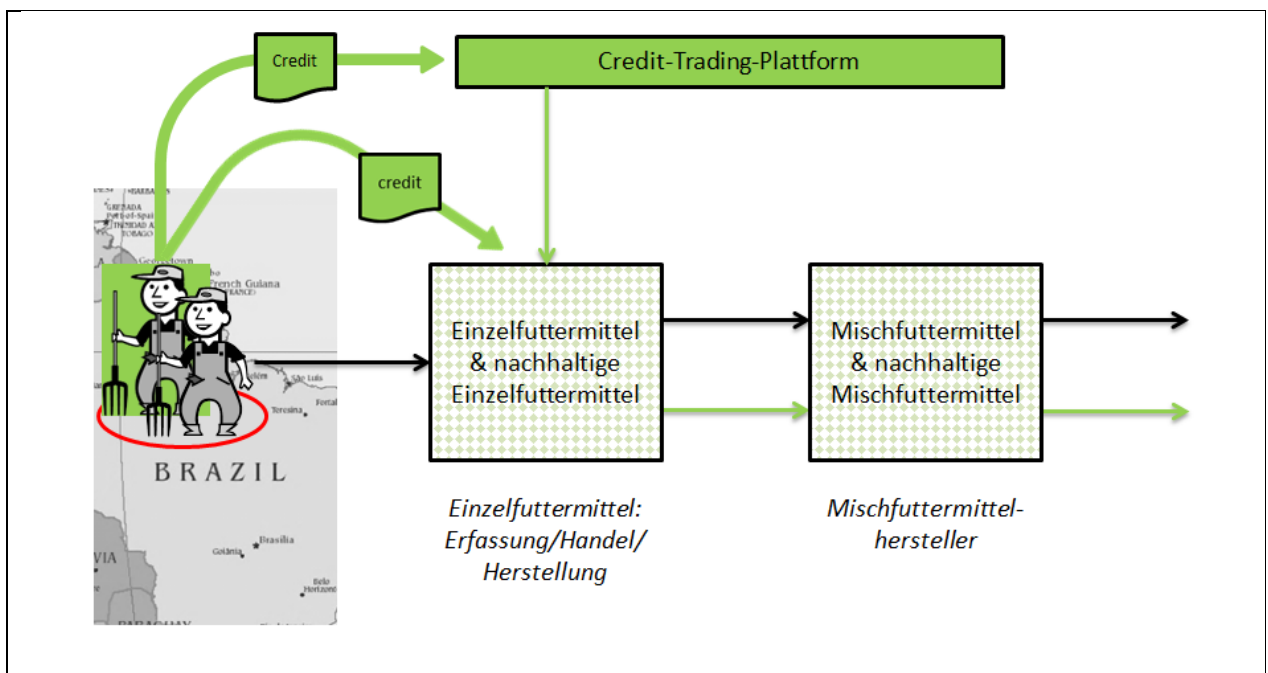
Credit

Credit-Trading-Plattform

credit

BARBADOS
GRENADA
Port-of-Spain
TRINIDAD AND TOBAGO
Georgetown
French Guiana
(FRANCE)
São Luís
Fortal
Teresina
BRAZIL
Brasília
Goiânia
Belo Horizonte
VIA
PARAGUAY

Einzelfuttermittel & nachhaltige Einzelfuttermittel

Mischfuttermittel & nachhaltige Mischfuttermittel

Einzelfuttermittel: Erfassung/Handel/ Herstellung

Mischfuttermittelhersteller